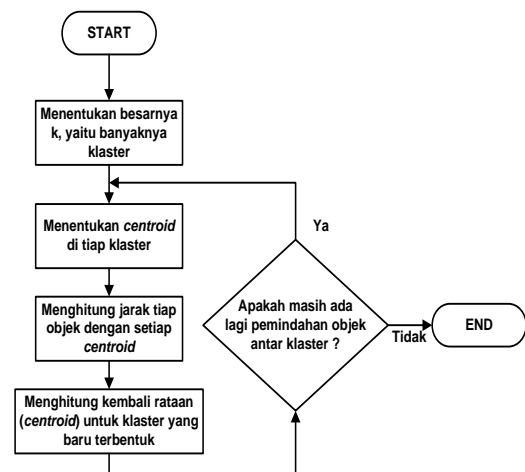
START

Menentukan besarnya k, yaitu banyaknya klaster

Menentukan *centroid* di tiap klaster

Menghitung jarak tiap objek dengan setiap *centroid*

Menghitung kembali rataan (*centroid*) untuk klaster yang baru terbentuk

Ya

Apakah masih ada lagi pemindahan objek antar klaster ?

Tidak

END